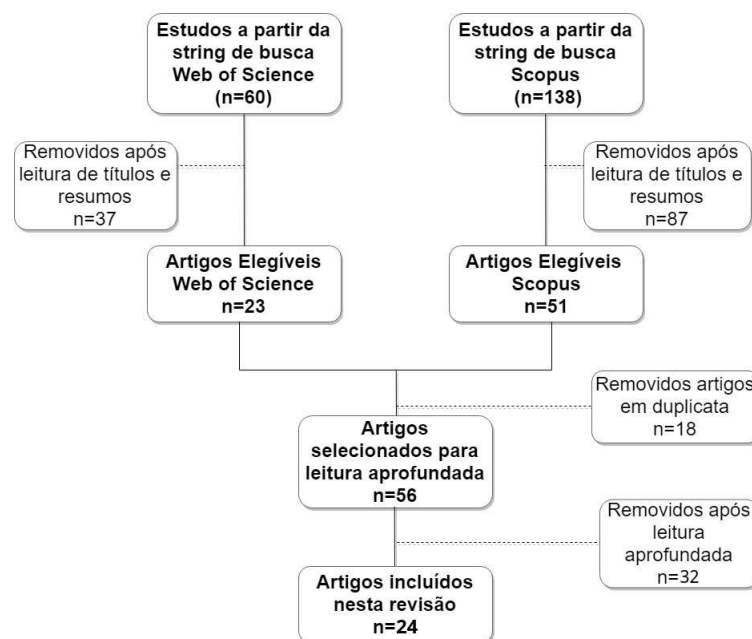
Estudos a partir da string de busca Web of Science (n=60)

Estudos a partir da string de busca Scopus (n=138)

Removidos após leitura de títulos e resumos n=37

Removidos após leitura de títulos e resumos n=87

Artigos Elegíveis Web of Science n=23

Artigos Elegíveis Scopus n=51

Removidos artigos em duplicata n=18

Artigos selecionados para leitura aprofundada n=56

Removidos após leitura aprofundada n=32

Artigos incluídos nesta revisão n=24